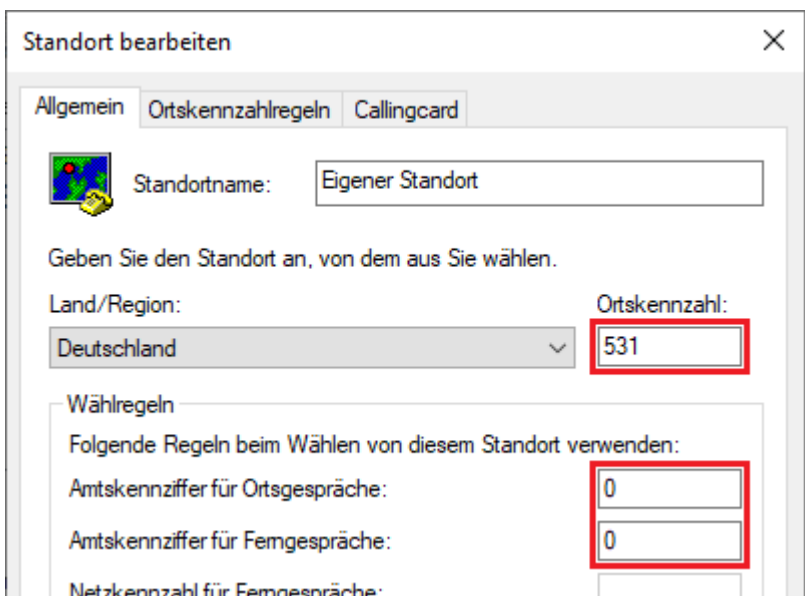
Standort bearbeiten

×

Allgemein | Ortskennzahlregeln | Callingcard

Standortname: Eigener Standort

Geben Sie den Standort an, von dem aus Sie wählen.

Land/Region:
Deutschland

Ortskennzahl:
531

Wählregeln

Folgende Regeln beim Wählen von diesem Standort verwenden:

Amtskennziffer für Ortsgespräche: 0

Amtskennziffer für Ferngespräche: 0

Netzkennzahl für Ferngespräche: